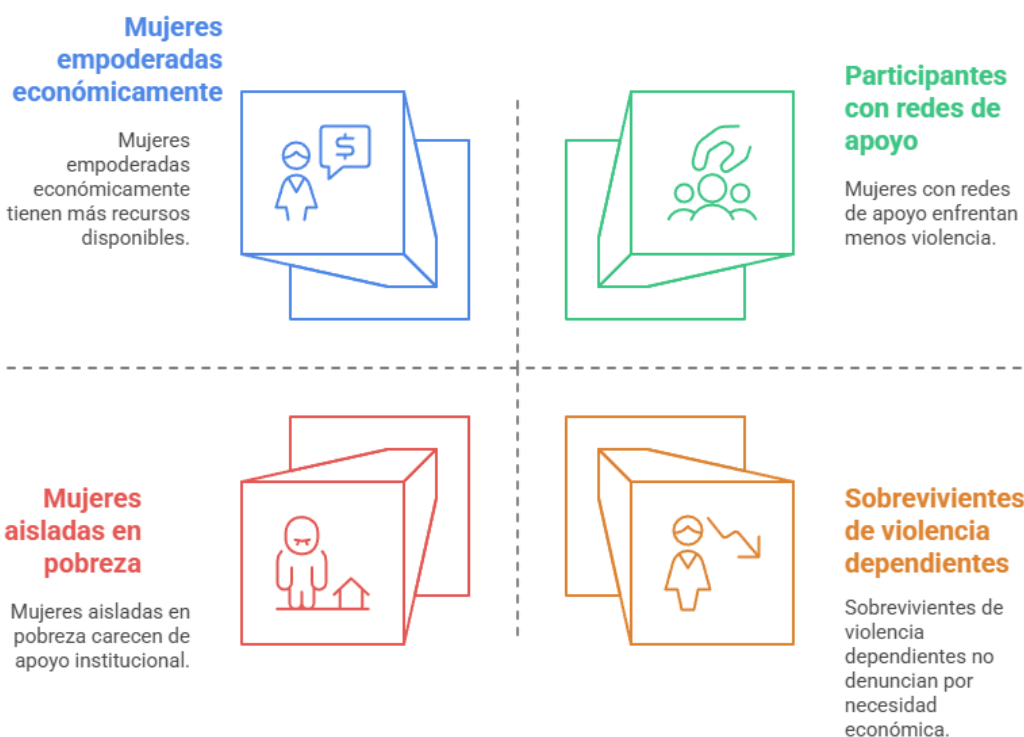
Mujeres empoderadas económicamente

Mujeres empoderadas económicamente tienen más recursos disponibles.

Participantes con redes de apoyo

Mujeres con redes de apoyo enfrentan menos violencia.

Mujeres aisladas en pobreza

Mujeres aisladas en pobreza carecen de apoyo institucional.

Sobrevivientes de violencia dependientes

Sobrevivientes de violencia dependientes no denuncian por necesidad económica.